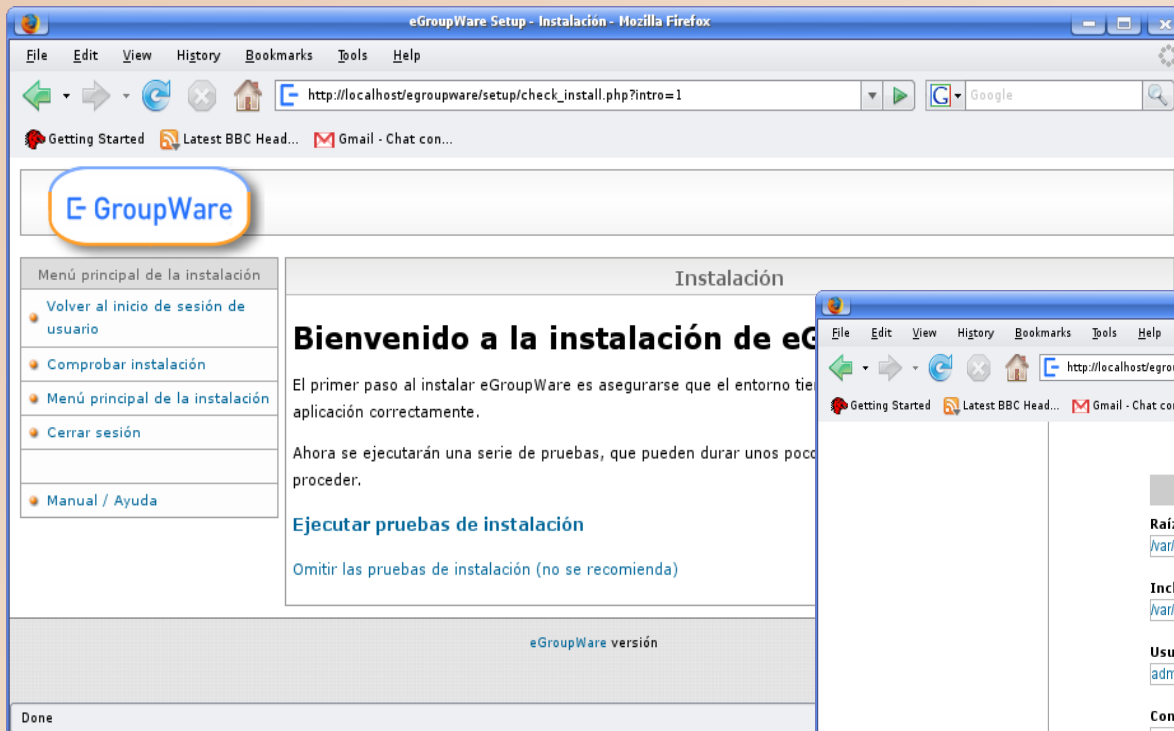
eGroupWare Setup - Instalación - Mozilla Firefox

File Edit View History Bookmarks Tools Help

http://localhost/egroupware/setup/check_install.php?intro=1

Google

Getting Started Latest BBC Head... Gmail - Chat con...

GroupWare

Menú principal de la instalación

Volver al inicio de sesión de usuario

Comprobar instalación

Menú principal de la instalación

Cerrar sesión

Manual / Ayuda

Instalación

Bienvenido a la instalación de eG

El primer paso al instalar eGroupWare es asegurarse que el entorno tie aplicación correctamente.

Ahora se ejecutarán una serie de pruebas, que pueden durar unos poco proceder.

Ejecutar pruebas de instalación

Omitir las pruebas de instalación (no se recomienda)

eGroupWare versión

Done

File Edit View History Bookmarks Tools Help

http://localhost/egro

Getting Started Latest BBC Head... Gmail - Chat co

Raíz

/var/

Incl

/var/

Usu

adm

Con